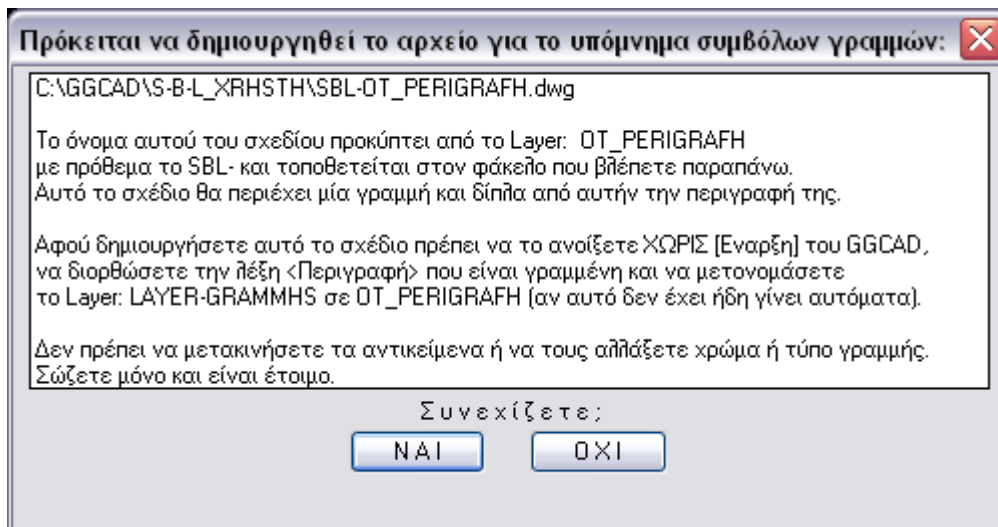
Πρόκειται να δημιουργηθεί το αρχείο για το υπόμνημα συμβόλων γραμμών:

C:\GGCAD\S-B-L_XRHSTH\SBL-OT_PERIGRAFH.dwg

Το όνομα αυτού του σχεδίου προκύπτει από το Layer: OT_PERIGRAFH με πρόθεμα το SBL- και τοποθετείται στον φάκελο που βλέπετε παραπάνω. Αυτό το σχέδιο θα περιέχει μία γραμμή και δίπλα από αυτήν την περιγραφή της.

Αφού δημιουργήσετε αυτό το σχέδιο πρέπει να το ανοίξετε ΧΩΡΙΣ [Εναρξη] του GGCAD, να διορθώσετε την λέξη <Περιγραφή> που είναι γραμμένη και να μετονομάσετε το Layer: LAYER-GRAMMHS σε OT_PERIGRAFH (αν αυτό δεν έχει ήδη γίνει αυτόματα).

Δεν πρέπει να μετακινήσετε τα αντικείμενα ή να τους αλλάξετε χρώμα ή τύπο γραμμής. Σώζετε μόνο και είναι έτοιμο.

Συνεχίζετε;

ΝΑΙ

ΟΧΙ